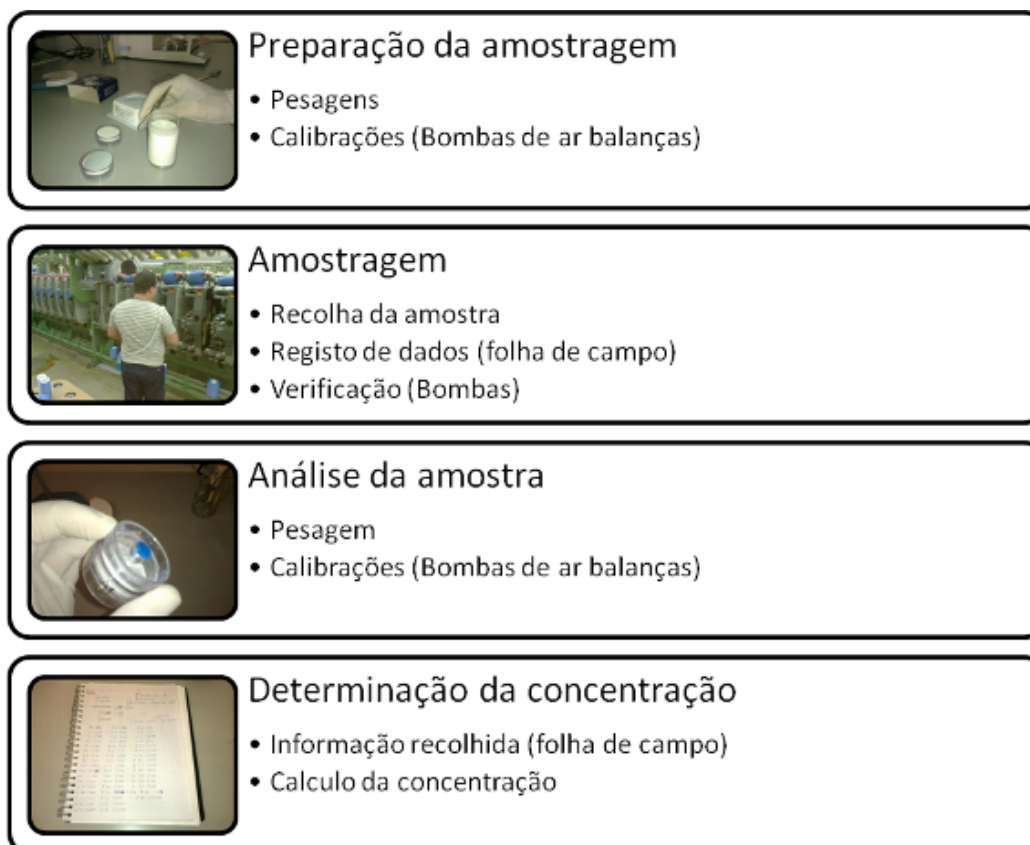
Preparação da amostragem
• Pesagens
• Calibrações (Bombas de ar balanças)

Amostragem
• Recolha da amostra
• Registo de dados (folha de campo)
• Verificação (Bombas)

Análise da amostra
• Pesagem
• Calibrações (Bombas de ar balanças)

Determinação da concentração
• Informação recolhida (folha de campo)
• Calculo da concentração